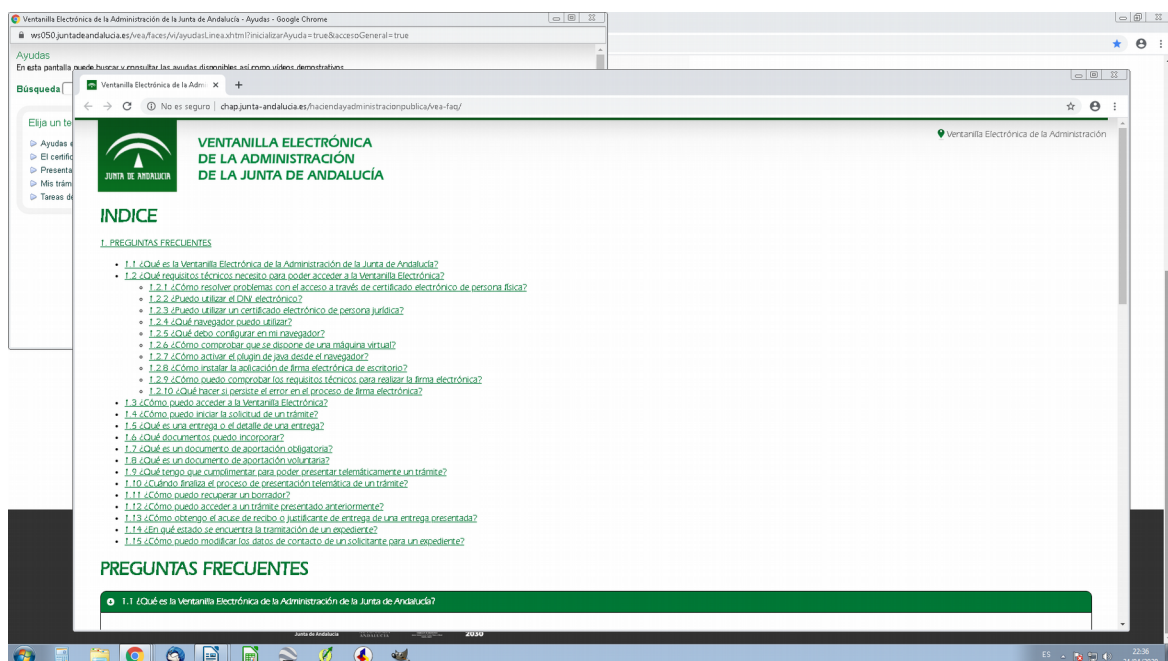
Ventanilla Electrónica de la Administración de la Junta de Andalucía - Ayudas - Google Chrome
ws050.juntadeandalucia.es/vea/faces/vi/ayudasLinea.xhtml?inicializarAyuda=true&accesoGeneral=true
Ayudas
En esta pantalla puede buscar y consultar las ayudas disponibles así como videos demostrativos
Búsqueda
Elija un te
Ayudas
El certific
Presenta
Mis trám
Tareas d

Ventanilla Electrónica de la Adm ×
No es seguro | chap.junta-andalucia.es/haciendayadministracionpublica/vea-faq/
JUNTA DE ANDALUCIA
VENTANILLA ELECTRÓNICA DE LA ADMINISTRACIÓN DE LA JUNTA DE ANDALUCÍA
Ventanilla Electrónica de la Administración

INDICE

1. PREGUNTAS FRECUENTES

- 1.1 ¿Qué es la Ventanilla Electrónica de la Administración de la Junta de Andalucía?
- 1.2 ¿Qué requisitos técnicos necesito para poder acceder a la Ventanilla Electrónica?
  - 1.2.1 ¿Cómo resolver problemas con el acceso a través de certificado electrónico de persona física?
  - 1.2.2 ¿Puedo utilizar el DNI electrónico?
  - 1.2.3 ¿Puedo utilizar un certificado electrónico de persona jurídica?
  - 1.2.4 ¿Qué navegador puedo utilizar?
  - 1.2.5 ¿Qué debo configurar en mi navegador?
  - 1.2.6 ¿Cómo comprobar que se dispone de una máquina virtual?
  - 1.2.7 ¿Cómo activar el plugin de java desde el navegador?
  - 1.2.8 ¿Cómo instalar la aplicación de firma electrónica de escritorio?
  - 1.2.9 ¿Cómo puedo comprobar los requisitos técnicos para realizar la firma electrónica?
  - 1.2.10 ¿Qué hacer si persiste el error en el proceso de firma electrónica?
- 1.3 ¿Cómo puedo acceder a la Ventanilla Electrónica?
- 1.4 ¿Cómo puedo iniciar la solicitud de un trámite?
- 1.5 ¿Qué es una entrega o el detalle de una entrega?
- 1.6 ¿Qué documentos puedo incorporar?
- 1.7 ¿Qué es un documento de aportación obligatoria?
- 1.8 ¿Qué es un documento de aportación voluntaria?
- 1.9 ¿Qué tengo que cumplimentar para poder presentar telemáticamente un trámite?
- 1.10 ¿Cuándo finaliza el proceso de presentación telemática de un trámite?
- 1.11 ¿Cómo puedo recuperar un borrador?
- 1.12 ¿Cómo puedo acceder a un trámite presentado anteriormente?
- 1.13 ¿Cómo obtengo el acuse de recibo o justificante de entrega de una entrega presentada?
- 1.14 ¿En qué estado se encuentra la tramitación de un expediente?
- 1.15 ¿Cómo puedo modificar los datos de contacto de un solicitante para un expediente?

PREGUNTAS FRECUENTES

1.1 ¿Qué es la Ventanilla Electrónica de la Administración de la Junta de Andalucía?

Junta de Andalucía 2030
ES 22:36